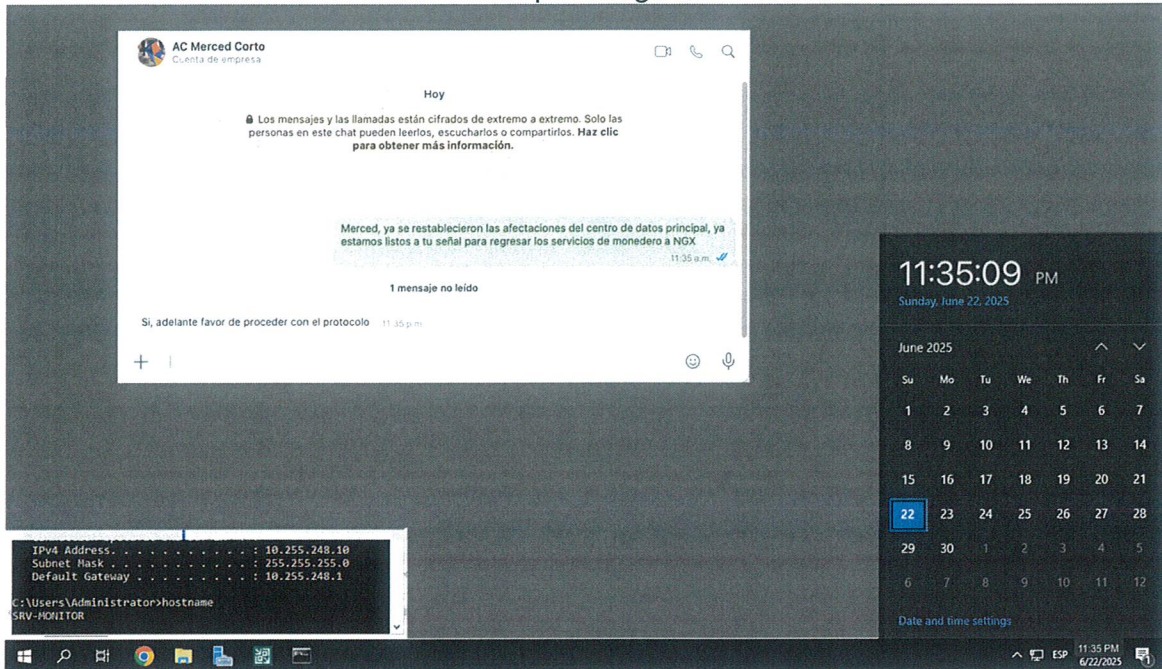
AC Merced Corto
Cuenta de empresa

Hoy

Los mensajes y las llamadas están cifrados de extremo a extremo. Solo las personas en este chat pueden leerlos, escucharlos o compartirlos. Haz clic para obtener más información.

Merced, ya se restablecieron las afectaciones del centro de datos principal, ya estamos listos a tu señal para regresar los servicios de monedero a NGX
11:35 a.m.

1 mensaje no leído

Si, adelante favor de proceder con el protocolo 11:35 p.m.

11:35:09 PM
Sunday, June 22, 2025

June 2025

| Su | Mo | Tu | We | Th | Fr | Sa |
|---|---|---|---|---|---|---|
| 1 | 2 | 3 | 4 | 5 | 6 | 7 |
| 8 | 9 | 10 | 11 | 12 | 13 | 14 |
| 15 | 16 | 17 | 18 | 19 | 20 | 21 |
| 22 | 23 | 24 | 25 | 26 | 27 | 28 |
| 29 | 30 | 1 | 2 | 3 | 4 | 5 |
| 6 | 7 | 8 | 9 | 10 | 11 | 12 |

Date and time settings

IPv4 Address. . . . . . . . . . . : 10.255.248.10
Subnet Mask . . . . . . . . . . . : 255.255.255.0
Default Gateway . . . . . . . . . : 10.255.248.1

C:\Users\Administrator>hostname
SRV-MONITOR

ESP 11:35 PM 6/22/2025